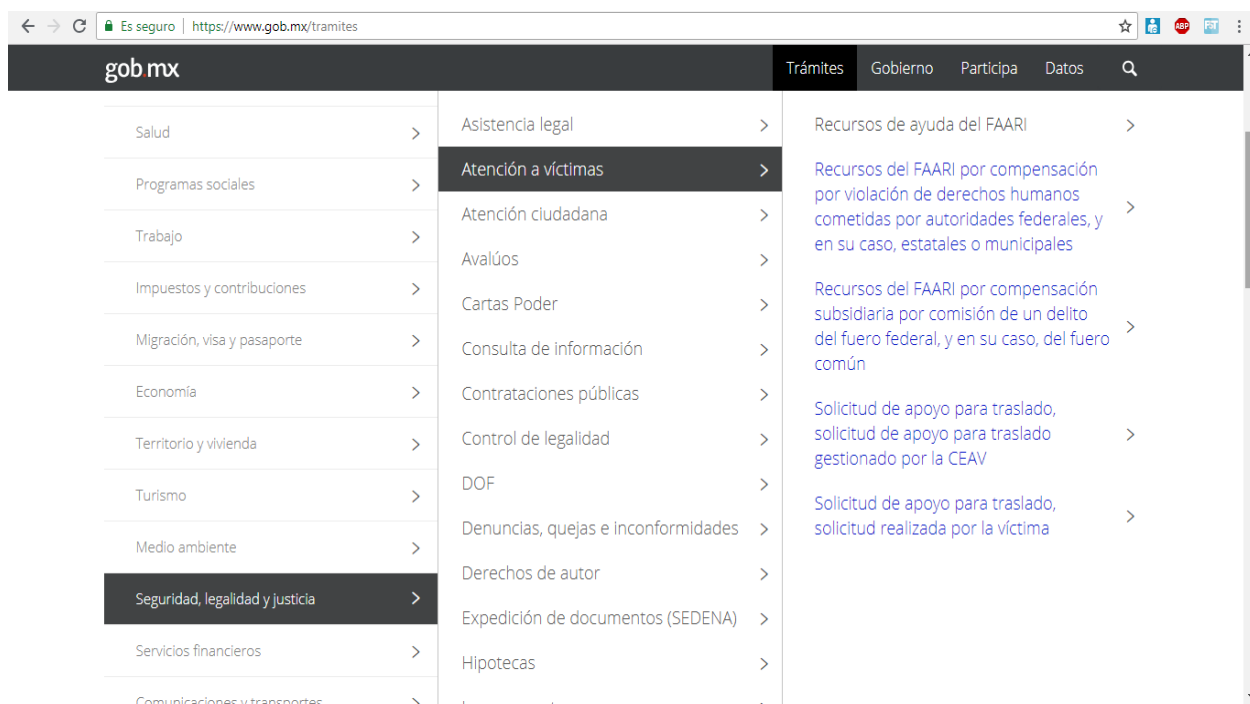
Es seguro | https://www.gob.mx/tramites

ABP

gob.mx

Trámites Gobierno Participa Datos

Salud
Programas sociales
Trabajo
Impuestos y contribuciones
Migración, visa y pasaporte
Economía
Territorio y vivienda
Turismo
Medio ambiente
Seguridad, legalidad y justicia
Servicios financieros
Comunicaciones y transportes

Asistencia legal
Atención a víctimas
Atención ciudadana
Avalúos
Cartas Poder
Consulta de información
Contrataciones públicas
Control de legalidad
DOF
Denuncias, quejas e inconformidades
Derechos de autor
Expedición de documentos (SEDENA)
Hipotecas
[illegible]

Recursos de ayuda del FAARI
Recursos del FAARI por compensación por violación de derechos humanos cometidas por autoridades federales, y en su caso, estatales o municipales
Recursos del FAARI por compensación subsidiaria por comisión de un delito del fuero federal, y en su caso, del fuero común
Solicitud de apoyo para traslado, solicitud de apoyo para traslado gestionado por la CEAV
Solicitud de apoyo para traslado, solicitud realizada por la víctima